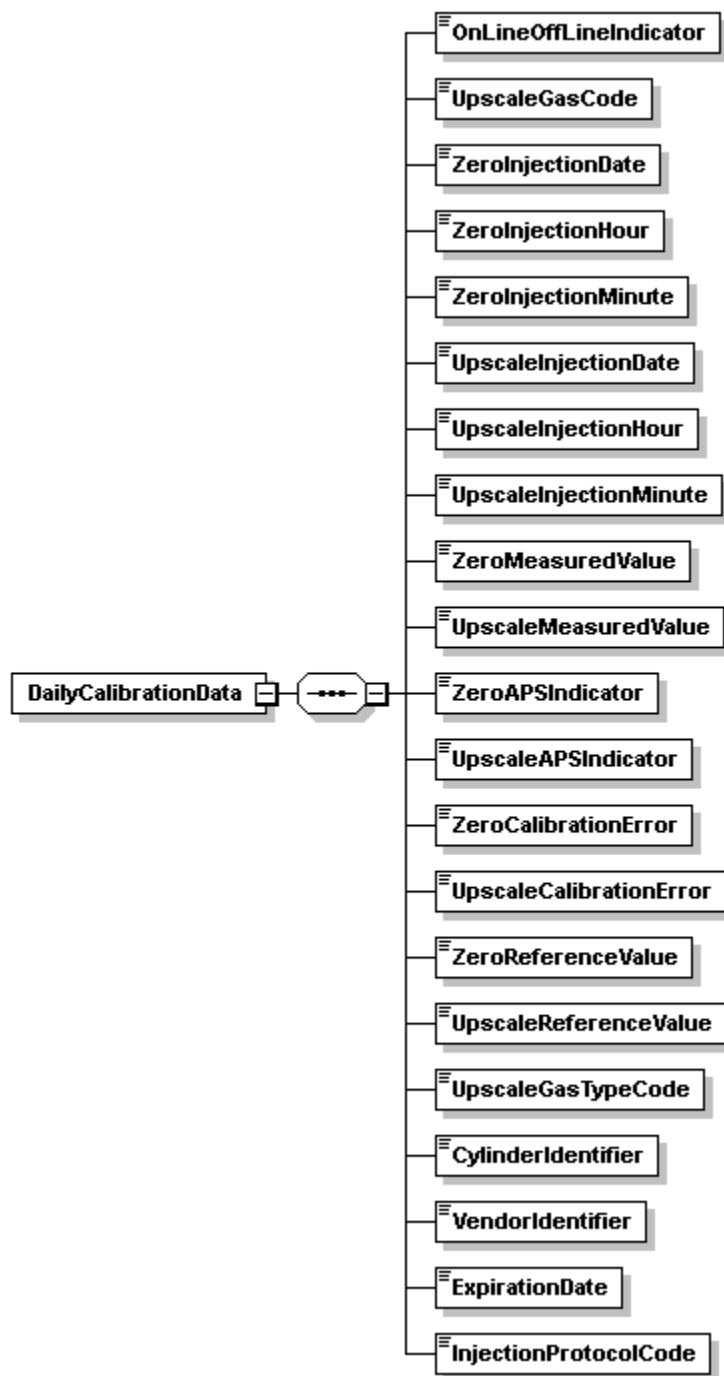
DailyCalibrationData

OnLineOffLineIndicator

UpscaleGasCode

ZeroInjectionDate

ZeroInjectionHour

ZeroInjectionMinute

UpscaleInjectionDate

UpscaleInjectionHour

UpscaleInjectionMinute

ZeroMeasuredValue

UpscaleMeasuredValue

ZeroAPSIndicator

UpscaleAPSIndicator

ZeroCalibrationError

UpscaleCalibrationError

ZeroReferenceValue

UpscaleReferenceValue

UpscaleGasTypeCode

CylinderIdentifier

VendorIdentifier

ExpirationDate

InjectionProtocolCode